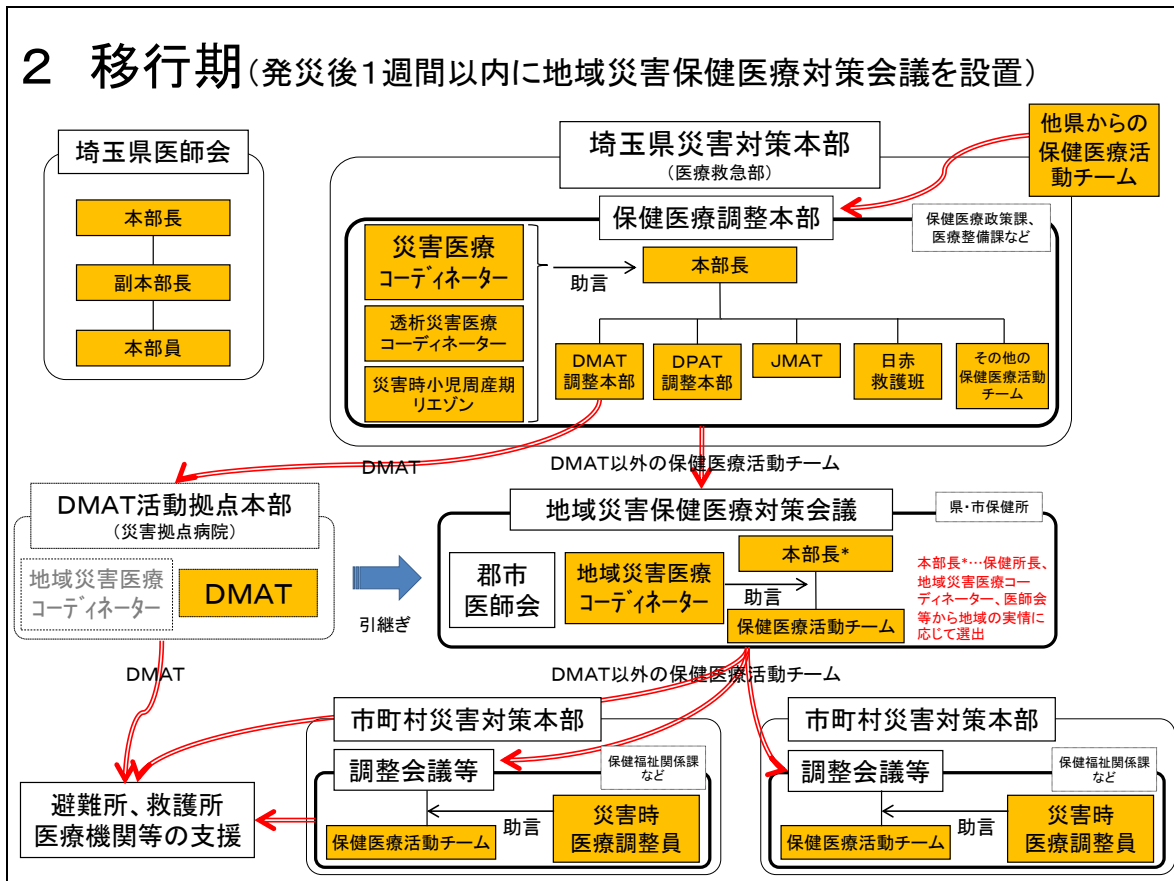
２　移行期（発災後１週間以内に地域災害保健医療対策会議を設置）

埼玉県医師会

本部長

副本部長

本部員

埼玉県災害対策本部
（医療救急部）

他県からの保健医療活動チーム

保健医療調整本部

保健医療政策課、医療整備課など

災害医療コーディネーター

透析災害医療コーディネーター

災害時小児周産期リエゾン

助言

本部長

DMAT調整本部

DPAT調整本部

JMAT

日赤救護班

その他の保健医療活動チーム

DMAT

DMAT以外の保健医療活動チーム

DMAT活動拠点本部
（災害拠点病院）

地域災害医療コーディネーター

DMAT

引継ぎ

地域災害保健医療対策会議

県・市保健所

郡市医師会

地域災害医療コーディネーター

本部長*

助言

保健医療活動チーム

本部長*…保健所長、地域災害医療コーディネーター、医師会等から地域の実情に応じて選出

DMAT

DMAT以外の保健医療活動チーム

市町村災害対策本部

調整会議等

保健福祉関係課など

災害時医療調整員

助言

保健医療活動チーム

市町村災害対策本部

調整会議等

保健福祉関係課など

災害時医療調整員

助言

保健医療活動チーム

避難所、救護所医療機関等の支援